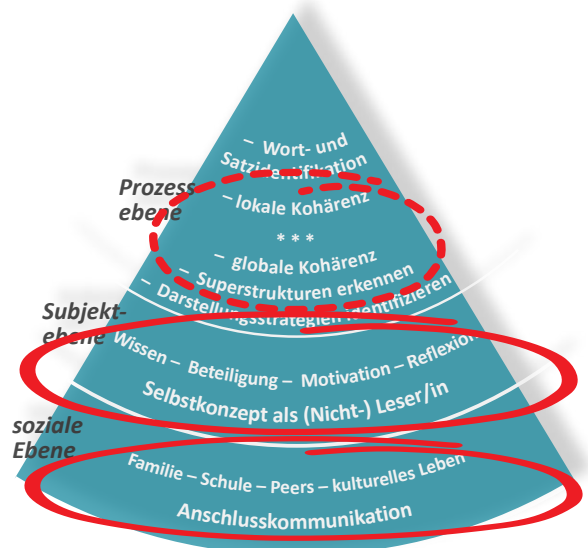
Prozess ebene

– Wort- und Satzidentifikation

– lokale Kohärenz

* * *

– globale Kohärenz

– Superstrukturen erkennen

– Darstellungsstrategien identifizieren

Subjekt-ebene

Wissen – Beteiligung – Motivation – Reflexion

Selbstkonzept als (Nicht-) Leser/in

soziale Ebene

Familie – Schule – Peers – kulturelles Leben

Anschlusskommunikation